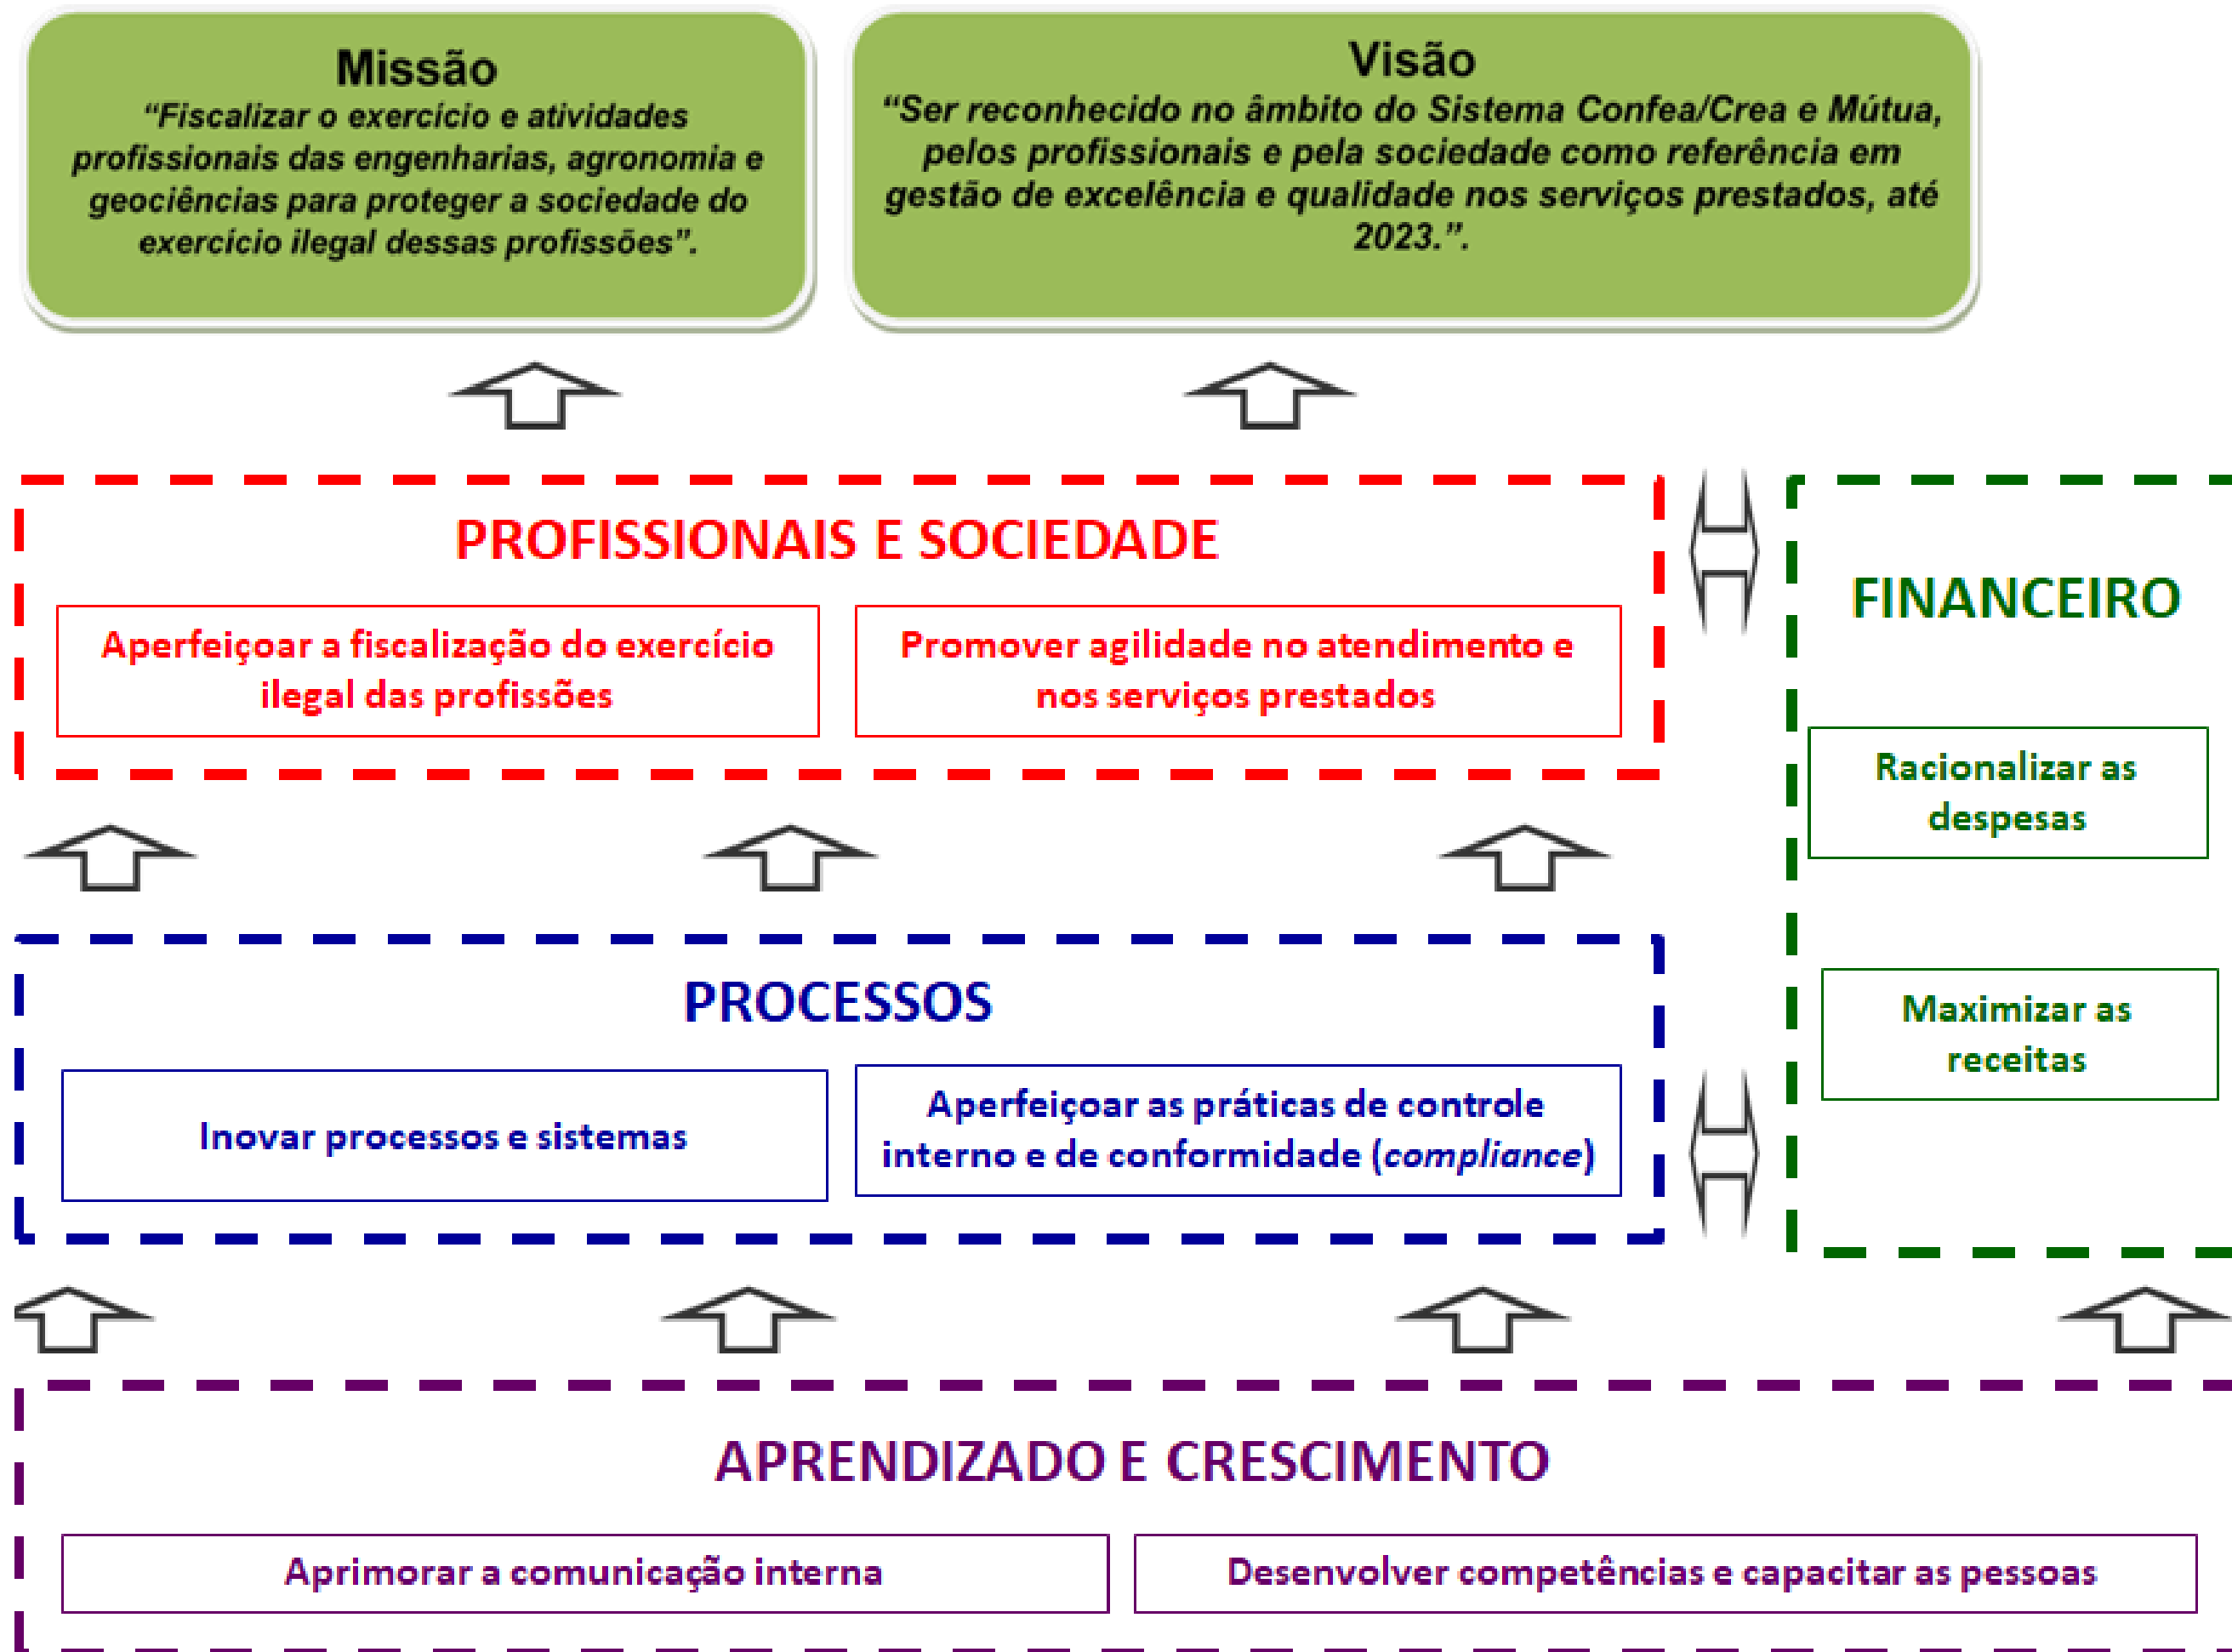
Missão
"Fiscalizar o exercício e atividades profissionais das engenharias, agronomia e geociências para proteger a sociedade do exercício ilegal dessas profissões".

Visão
"Ser reconhecido no âmbito do Sistema Confea/Crea e Mútua, pelos profissionais e pela sociedade como referência em gestão de excelência e qualidade nos serviços prestados, até 2023.".

PROFISSIONAIS E SOCIEDADE

Aperfeiçoar a fiscalização do exercício ilegal das profissões

Promover agilidade no atendimento e nos serviços prestados

FINANCEIRO

Racionalizar as despesas

Maximizar as receitas

PROCESSOS

Inovar processos e sistemas

Aperfeiçoar as práticas de controle interno e de conformidade (compliance)

APRENDIZADO E CRESCIMENTO

Aprimorar a comunicação interna

Desenvolver competências e capacitar as pessoas